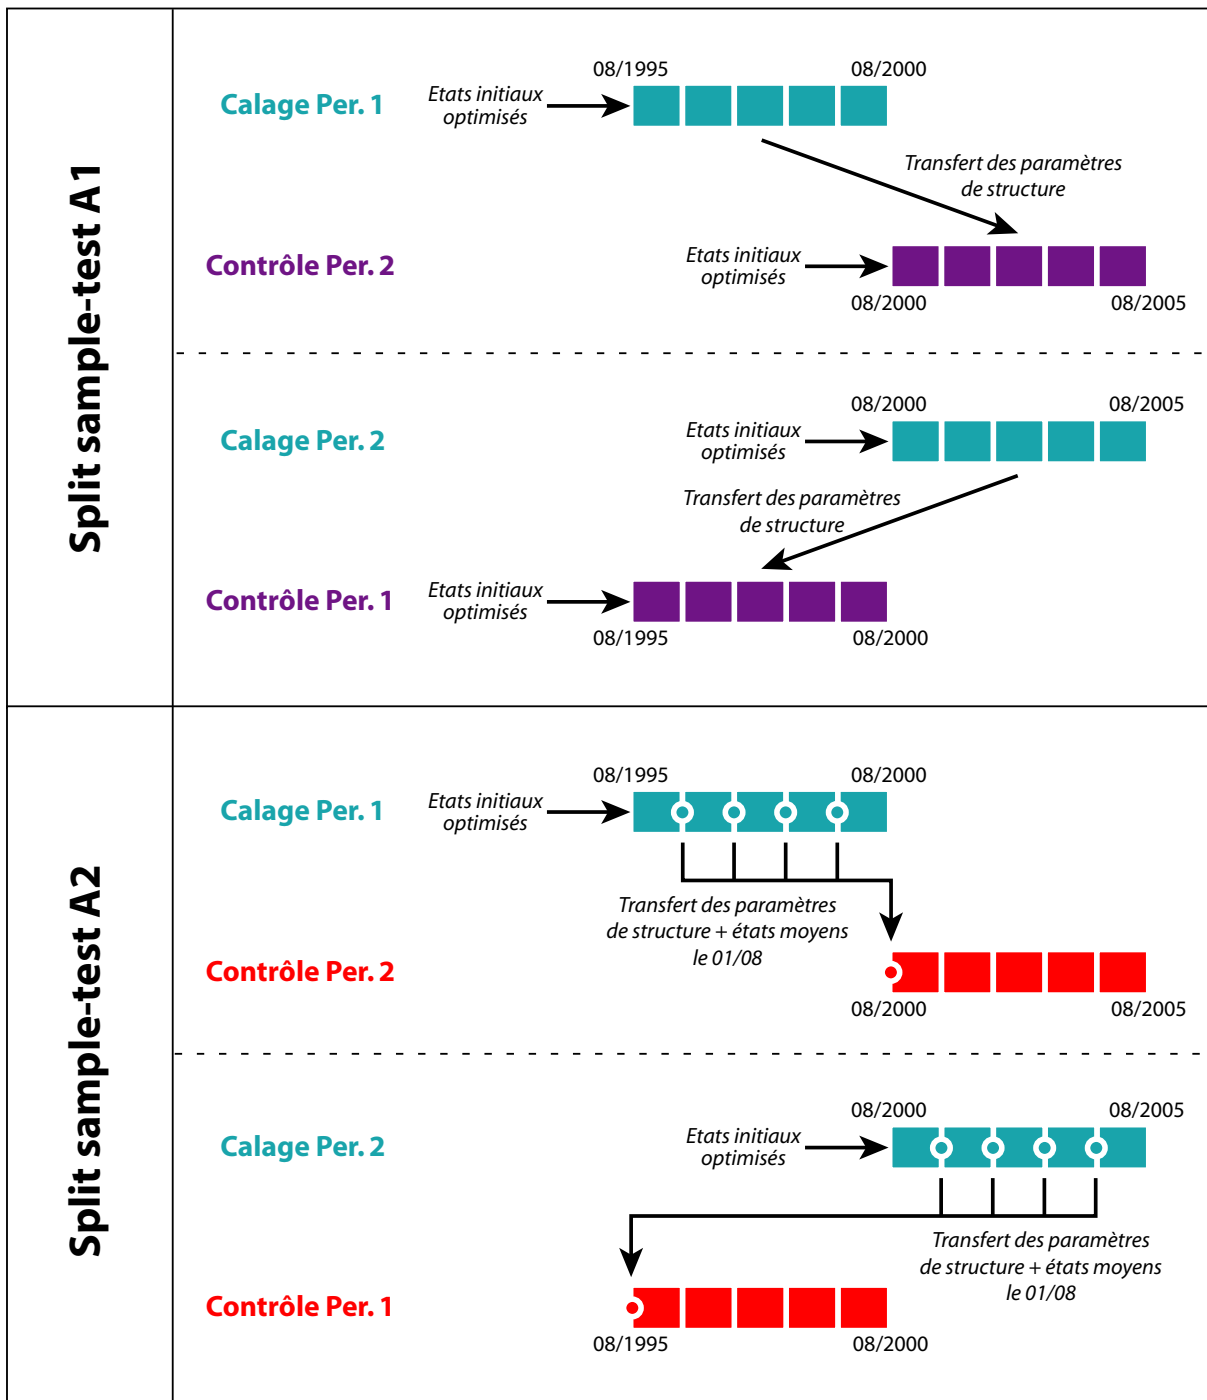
Split sample-test A1

Calage Per. 1
Etats initiaux optimisés
08/1995
08/2000
Transfert des paramètres de structure
Contrôle Per. 2
Etats initiaux optimisés
08/2000
08/2005

Calage Per. 2
Etats initiaux optimisés
08/2000
08/2005
Transfert des paramètres de structure
Contrôle Per. 1
Etats initiaux optimisés
08/1995
08/2000

Split sample-test A2

Calage Per. 1
Etats initiaux optimisés
08/1995
08/2000
Transfert des paramètres de structure + états moyens le 01/08
Contrôle Per. 2
08/2000
08/2005

Calage Per. 2
Etats initiaux optimisés
08/2000
08/2005
Transfert des paramètres de structure + états moyens le 01/08
Contrôle Per. 1
08/1995
08/2000